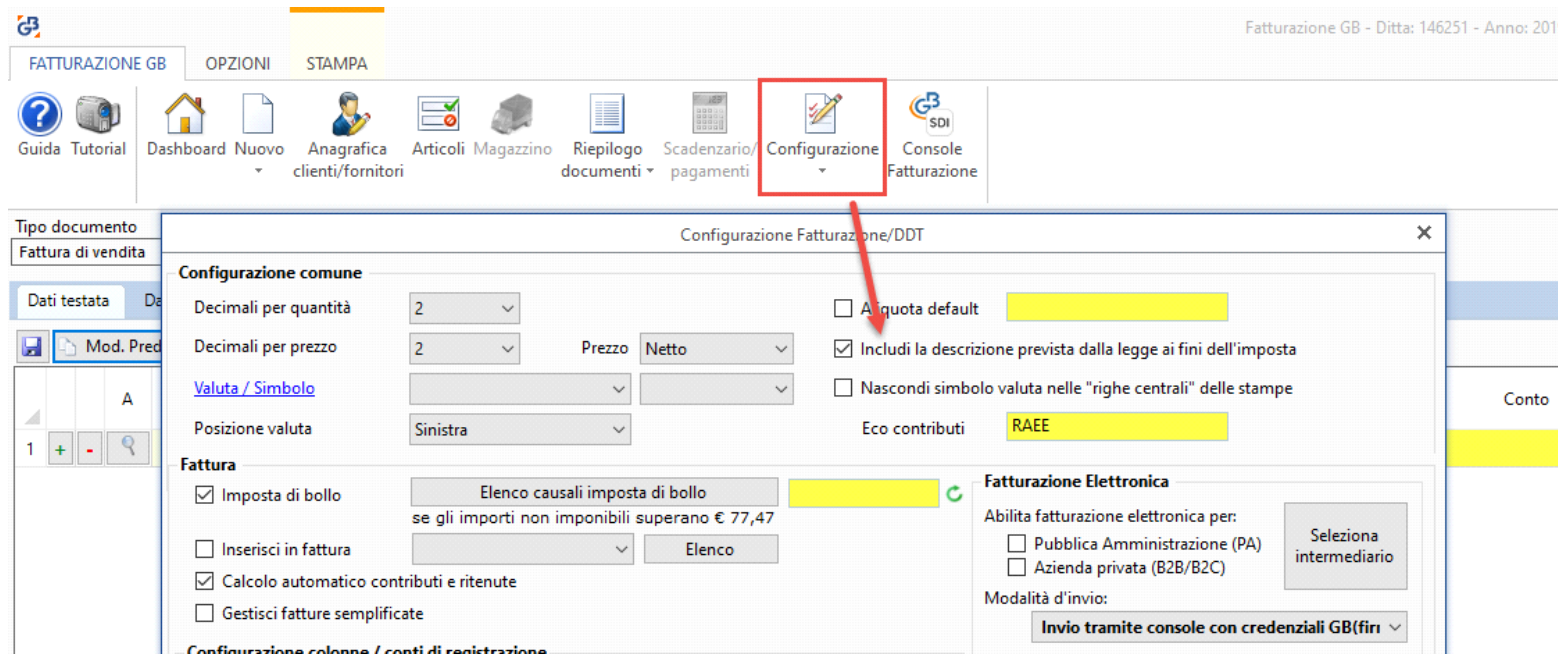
GB

Fatturazione GB - Ditta: 146251 - Anno: 201

FATTURAZIONE GB OPZIONI STAMPA

Guida Tutorial Dashboard Nuovo Anagrafica clienti/fornitori Articoli Magazzino Riepilogo documenti Scadenzario/pagamenti Configurazione Console Fatturazione

SDI

Tipo documento
Fattura di vendita

Dati testata Da

Mod. Pred

A

Conto

1 + -

Configurazione Fatturazione/DDT

Configurazione comune

Decimali per quantità 2

Decimali per prezzo 2 Prezzo Netto

Valuta / Simbolo

Posizione valuta Sinistra

Aliquota default

Includi la descrizione prevista dalla legge ai fini dell'imposta

Nascondi simbolo valuta nelle "righe centrali" delle stampe

Eco contributi RAEE

Fattura

Imposta di bollo Elenco causali imposta di bollo
se gli importi non imponibili superano € 77,47

Inserisci in fattura Elenco

Calcolo automatico contributi e ritenute

Gestisci fatture semplificate

Fatturazione Elettronica

Abilita fatturazione elettronica per:
Pubblica Amministrazione (PA)
Azienda privata (B2B/B2C)

Seleziona intermediario

Modalità d'invio:
Invio tramite console con credenziali GB(fir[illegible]

Configurazione colonne / conti di registrazione